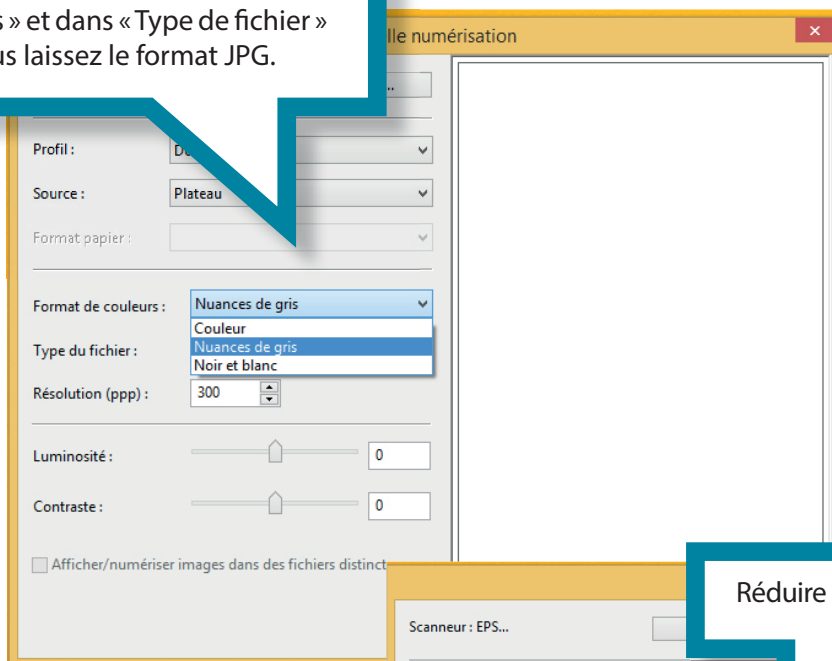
s » et dans « Type de fichier » us laissez le format JPG.

lle numérisation

Profil : De

Source : Plateau

Format papier :

Format de couleurs : Nuances de gris

Couleur
Nuances de gris
Noir et blanc

Type du fichier :

Résolution (ppp) : 300

Luminosité : 0

Contraste : 0

Afficher/numériser images dans des fichiers distinct

Scanneur : EPS...

Réduire